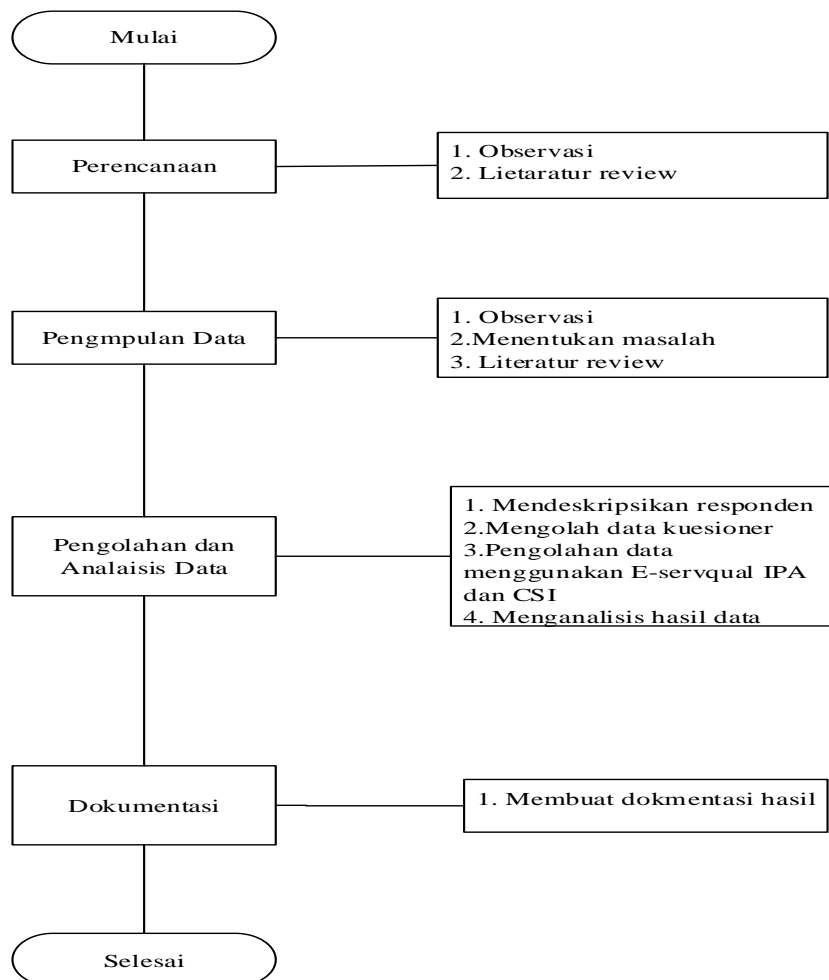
Mulai

Perencanaan

1. Observasi
2. Lietaratur review

Pengmpulan Data

1. Observasi
2.Menentukan masalah
3. Literatur review

Pengolahan dan Analaisis Data

1. Mendeskripsikan responden
2.Mengolah data kuesioner
3.Pengolahan data menggunakan E-servqual IPA dan CSI
4. Menganalisis hasil data

Dokumentasi

1. Membuat dokmentasi hasil

Selesai